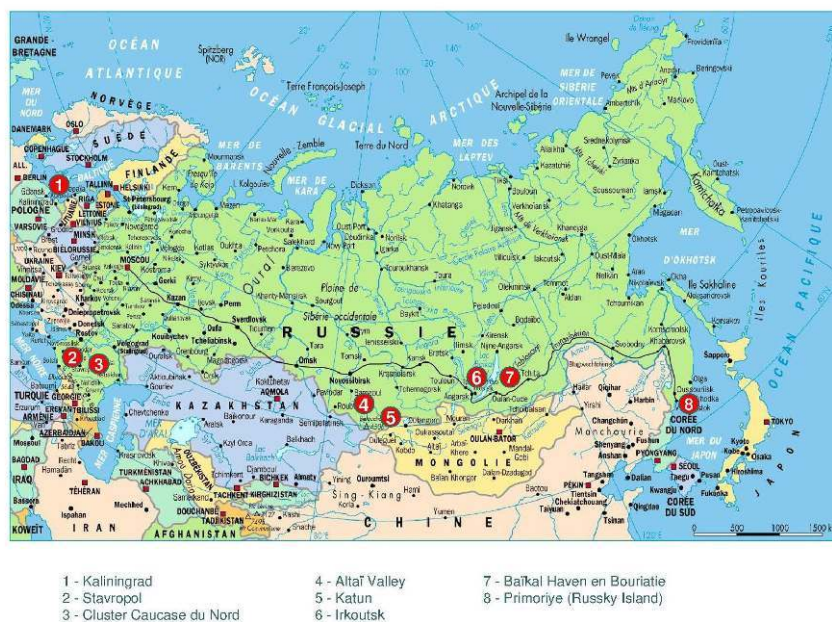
GRANDE-BRETAGNE
OCÉAN ATLANTIQUE
MER DU NORD
NORVÈGE
SUÈDE
FINLANDE
DANEMARK
OSLO
COPENHAGUE
STOCKHOLM
HELSINKI
TALLINN
RIGA
VILNIUS
MINSK
BERLIN
POLOGNE
VARSOVIE
BIÉLORUSSIE
UKRAINE
KIEV
MOLDAVIE
CHISINAU
TURQUIE
GÉORGIE
ARMÉNIE
EREVAN
AZERBAÏDJAN
BAKOU
IRAQ
BAGDAD
TÉHÉRAN
IRAN
KOWEÏT
TURKMÉNISTAN
ACHKHABAD
OUZBÉKISTAN
TACHKENT
KIRGHIZISTAN
BICHKEK
TADJIKISTAN
DOUCHANBÉ
AFGHANISTAN
KAZAKHSTAN
AKMOLA
Spitzberg (NOR)
Terre François-Joseph
OCÉAN GLACIAL ARCTIQUE
MER DE BARENTS
MER DE KARA
MER DES LAPTEV
MER DE SIBÉRIE ORIENTALE
Terre du Nord
Archipel de la Nouvelle-Sibérie
Ile Wrangel
Nouvelle-Zemble
St-Pétersbourg
MOSCOU
Oural
Plaine de Sibérie occidentale
RUSSIE
Sverdlovsk
Tcheliabinsk
Omsk
Novossibirsk
Krasnoïarsk
Irkoutsk
Iakoutsk
Magadan
Kamtchatka
MER D'OKHOTSK
Ile Sakhaline
Iles Kouriles
OCÉAN PACIFIQUE
Vladivostok
Khabarovsk
Harbin
Mandchourie
MONGOLIE
OULAN-BATOR
Gobi
Sing-Kiang
CHINE
PÉKIN
PYONGYANG
CORÉE DU NORD
SÉOUL
CORÉE DU SUD
MER DU JAPON
JAPON
TOKYO
0 500 1000 1500 km

1 - Kaliningrad
2 - Stavropol
3 - Cluster Caucase du Nord
4 - Altaï Valley
5 - Katun
6 - Irkoutsk
7 - Baïkal Haven en Bouriatie
8 - Primoriye (Russky Island)